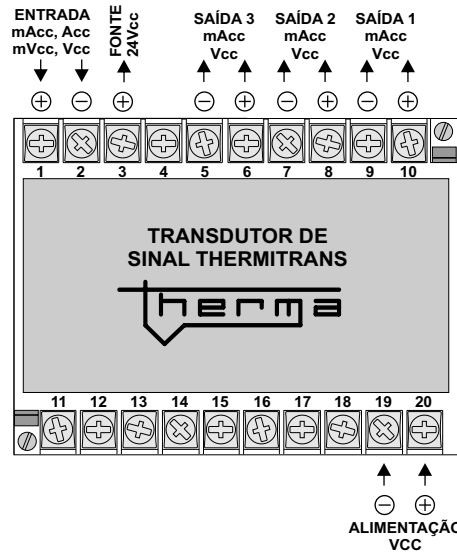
ENTRADA
mAcc, Acc
mVcc, Vcc

FONTE
24Vcc

SAÍDA 3
mAcc
Vcc

SAÍDA 2
mAcc
Vcc

SAÍDA 1
mAcc
Vcc

⊕ ⊖ ⊕ ⊖ ⊕ ⊖ ⊕ ⊖ ⊕

1 2 3 4 5 6 7 8 9 10

TRANSDUTOR DE
SINAL THERMITRANS

therma

11 12 13 14 15 16 17 18 19 20

⊖ ⊕
ALIMENTAÇÃO
VCC